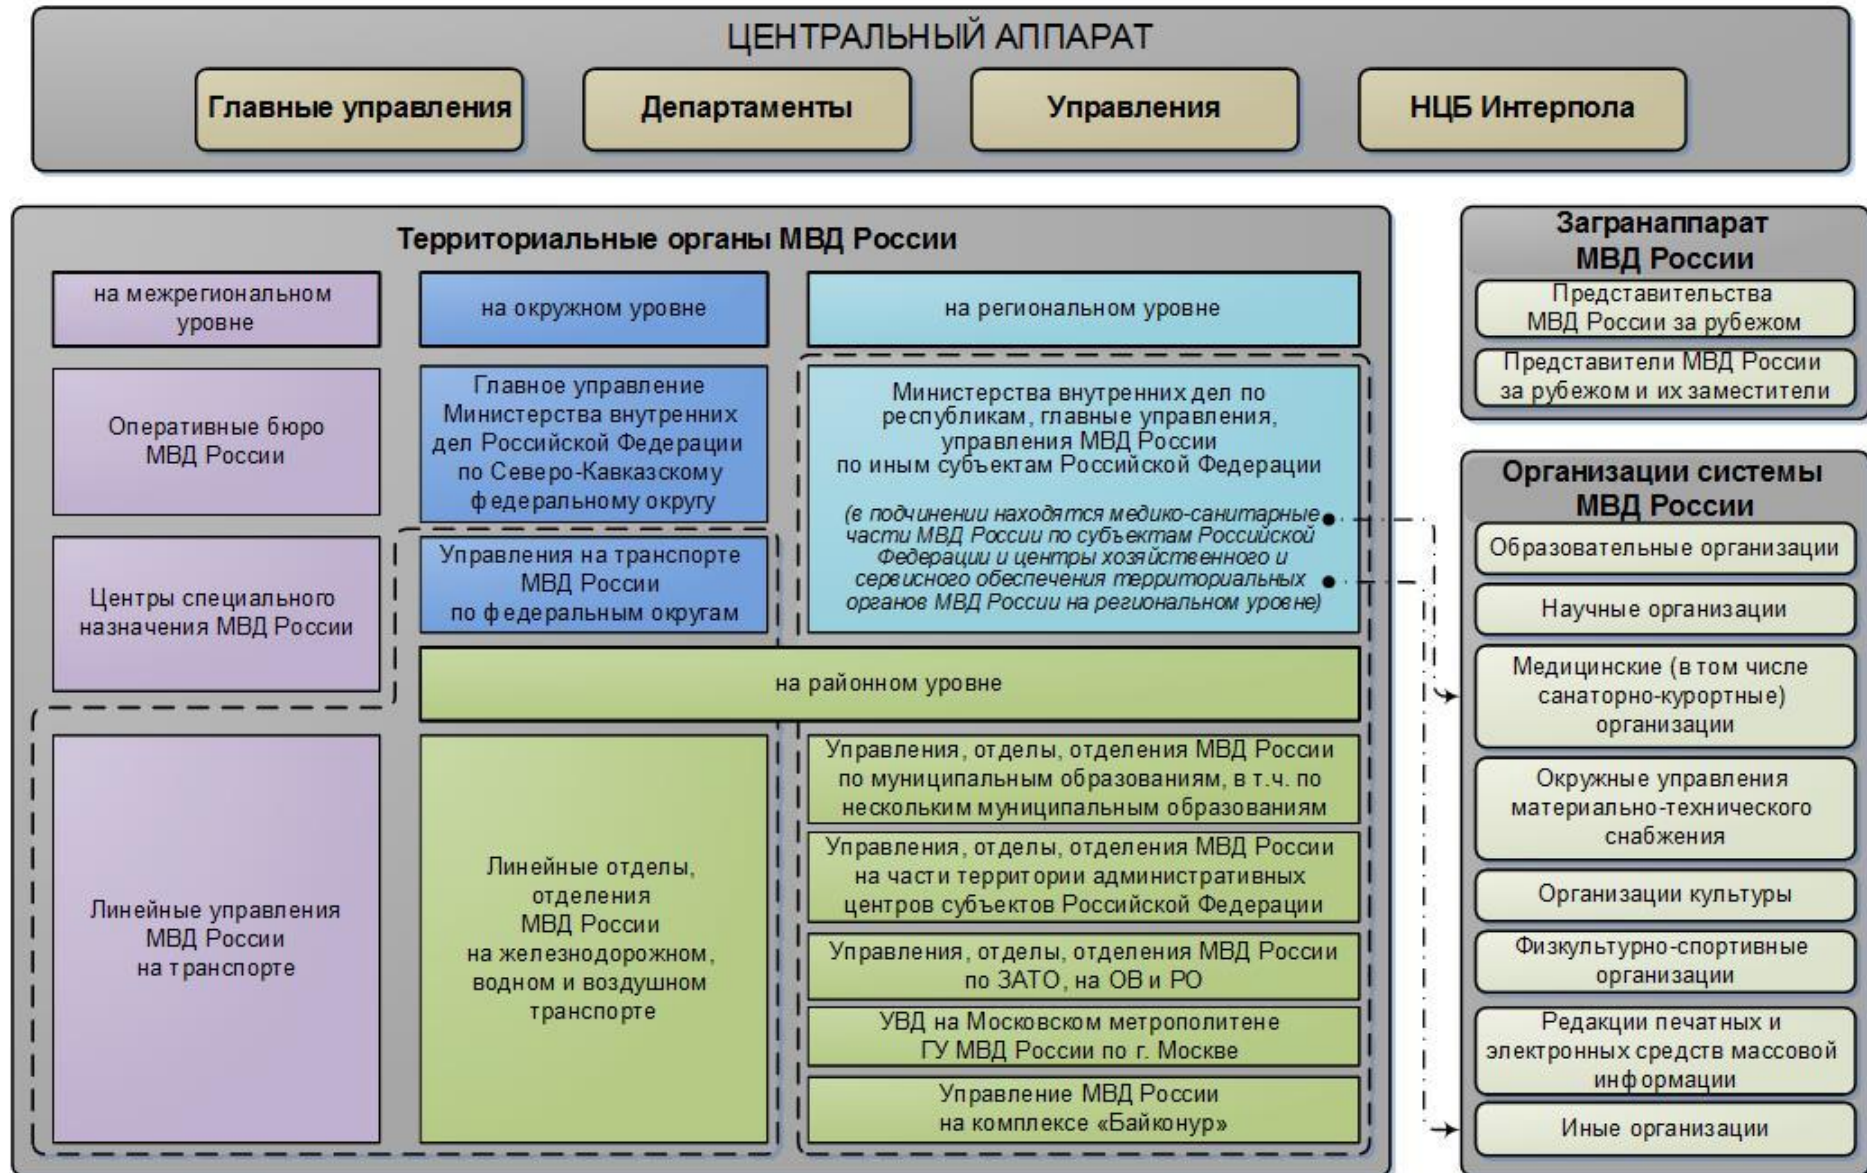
ЦЕНТРАЛЬНЫЙ АППАРАТ

Главные управления

Департаменты

Управления

НЦБ Интерпола

Территориальные органы МВД России

на межрегиональном уровне

на окружном уровне

на региональном уровне

Оперативные бюро МВД России

Главное управление Министерства внутренних дел Российской Федерации по Северо-Кавказскому федеральному округу

Министерства внутренних дел по республикам, главные управления, управления МВД России по иным субъектам Российской Федерации

(в подчинении находятся медико-санитарные части МВД России по субъектам Российской Федерации и центры хозяйственного и сервисного обеспечения территориальных органов МВД России на региональном уровне)

Центры специального назначения МВД России

Управления на транспорте МВД России по федеральным округам

на районном уровне

Линейные управления МВД России на транспорте

Линейные отделы, отделения МВД России на железнодорожном, водном и воздушном транспорте

Управления, отделы, отделения МВД России по муниципальным образованиям, в т.ч. по нескольким муниципальным образованиям

Управления, отделы, отделения МВД России на части территории административных центров субъектов Российской Федерации

Управления, отделы, отделения МВД России по ЗАТО, на ОВ и РО

УВД на Московском метрополитене ГУ МВД России по г. Москве

Управление МВД России на комплексе «Байконур»

Загранаппарат МВД России

Представительства МВД России за рубежом

Представители МВД России за рубежом и их заместители

Организации системы МВД России

Образовательные организации

Научные организации

Медицинские (в том числе санаторно-курортные) организации

Окружные управления материально-технического снабжения

Организации культуры

Физкультурно-спортивные организации

Редакции печатных и электронных средств массовой информации

Иные организации